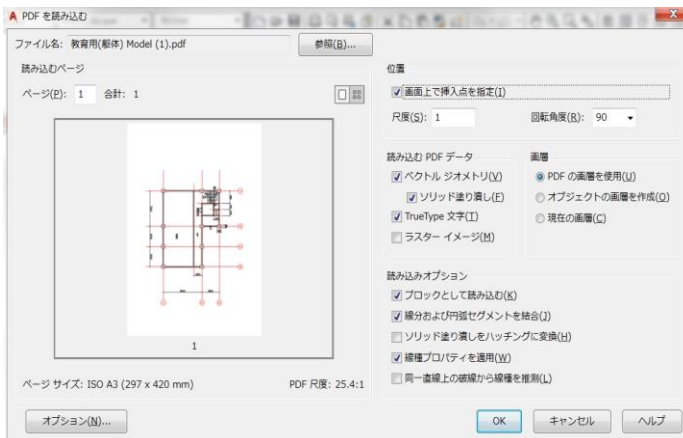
PDF を読み込む

ファイル名: 教育用(躯体) Model (1).pdf

参照(B)...

読み込むページ

ページ(P): 1 合計: 1

1

ページ サイズ: ISO A3 (297 x 420 mm)

PDF 尺度: 25.4:1

位置

画面上で挿入点を指定(I)

尺度(S): 1

回転角度(R): 90

読み込む PDF データ

ベクトル ジオメトリ(V)

ソリッド塗り潰し(F)

TrueType 文字(T)

ラスター イメージ(M)

画層

PDF の画層を使用(U)

オブジェクトの画層を作成(O)

現在の画層(C)

読み込みオプション

ブロックとして読み込む(K)

線分および円弧セグメントを結合(J)

ソリッド塗り潰しをハッチングに変換(H)

線種プロパティを適用(W)

同一直線上の破線から線種を推測(L)

オプション(N)...

OK

キャンセル

ヘルプ